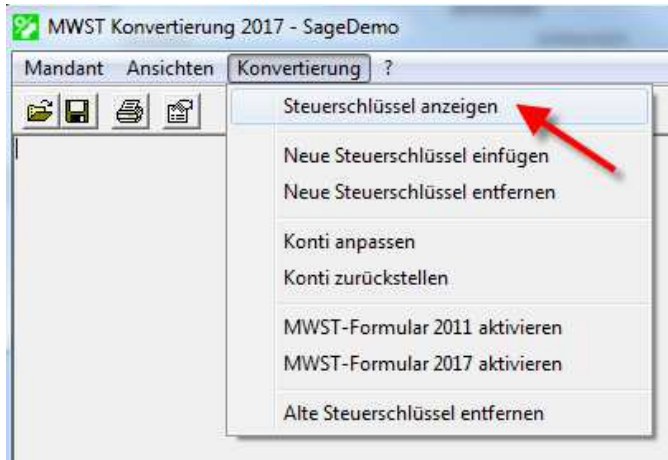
MWST Konvertierung 2017 - SageDemo

Mandant Ansichten Konvertierung ?

Steuerschlüssel anzeigen

Neue Steuerschlüssel einfügen
Neue Steuerschlüssel entfernen

Konti anpassen
Konti zurückstellen

MWST-Formular 2011 aktivieren
MWST-Formular 2017 aktivieren

Alte Steuerschlüssel entfernen